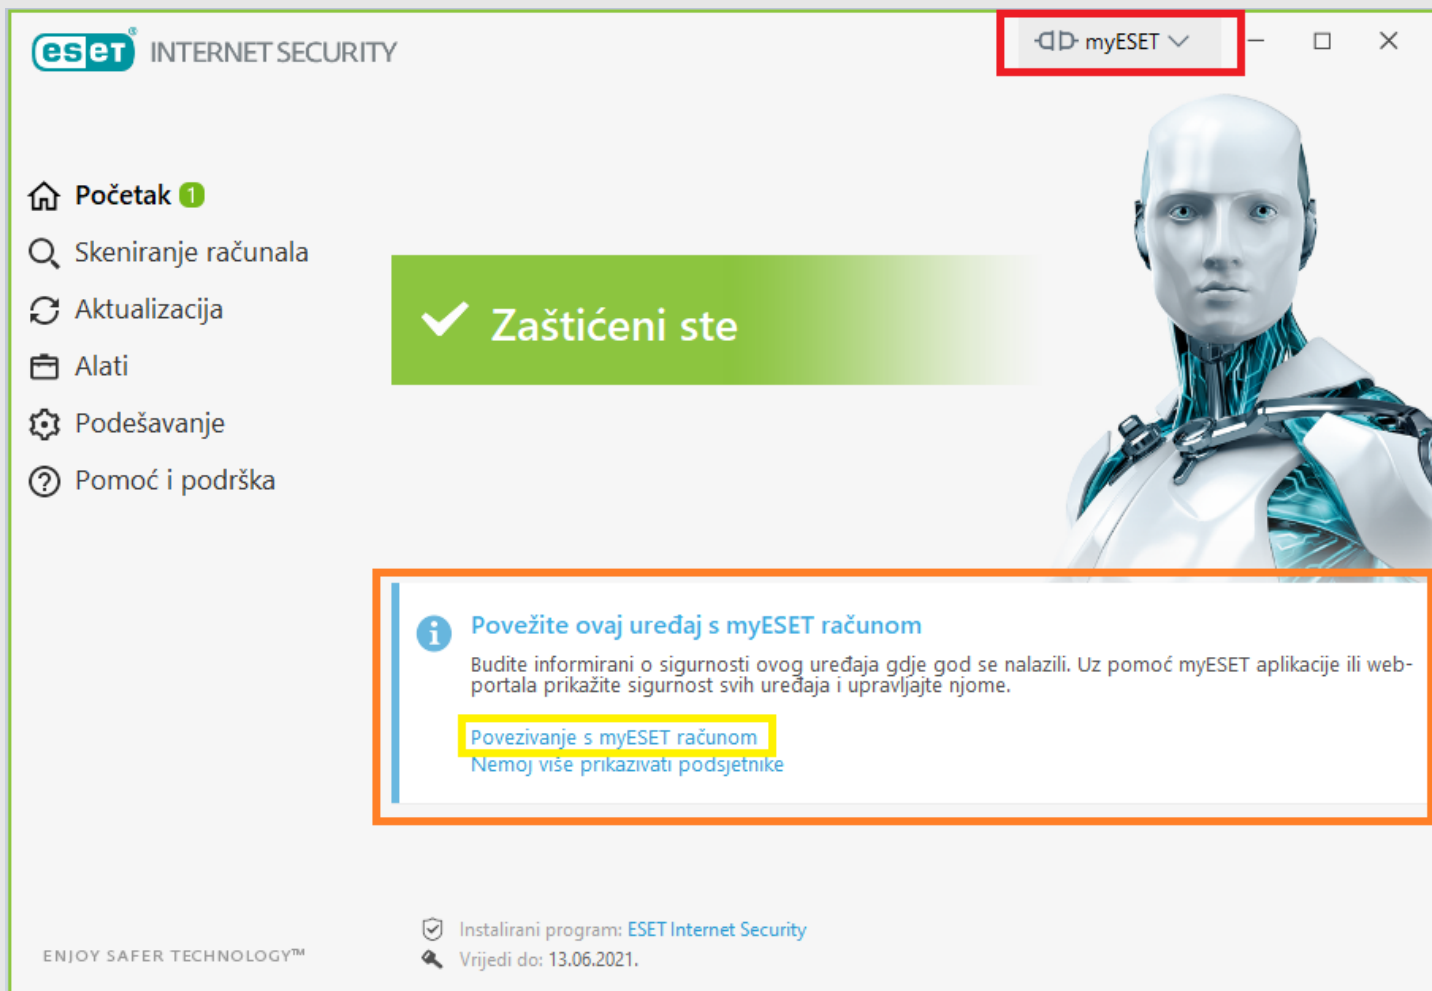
eset INTERNET SECURITY

myESET

Početak 1
Skeniranje računala
Aktualizacija
Alati
Podešavanje
Pomoć i podrška

Zaštićeni ste

Povežite ovaj uređaj s myESET računom

Budite informirani o sigurnosti ovog uređaja gdje god se nalazili. Uz pomoć myESET aplikacije ili web-portala prikažite sigurnost svih uređaja i upravljajte njome.

Povezivanje s myESET računom
Nemoj više prikazivati podsjetnike

ENJOY SAFER TECHNOLOGY™

Instalirani program: ESET Internet Security
Vrijedi do: 13.06.2021.